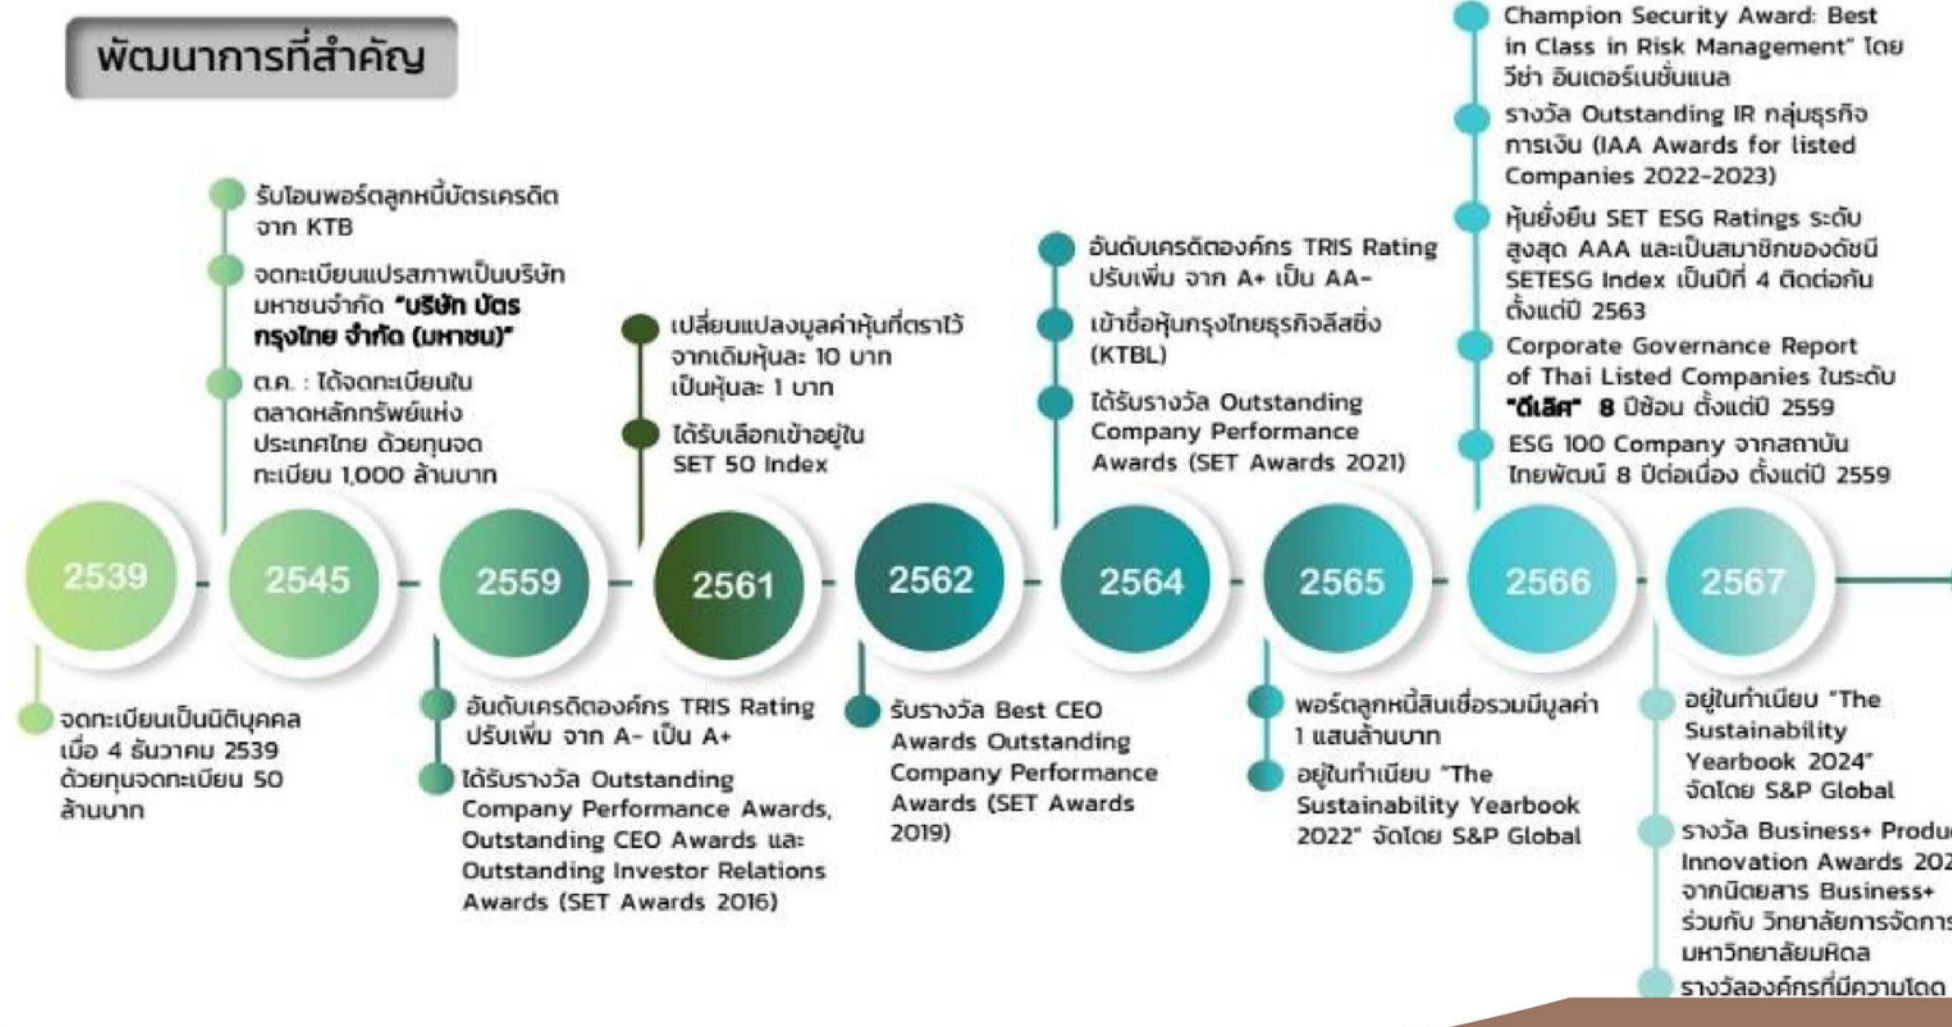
พัฒนาการที่สำคัญ

2539

จดทะเบียนเป็นนิติบุคคล เมื่อ 4 ธันวาคม 2539 ด้วยทุนจดทะเบียน 50 ล้านบาท

2545

รับโอนพอร์ตลูกหนี้บัตรเครดิต จาก KTB

จดทะเบียนแปรสภาพเป็นบริษัทมหาชนจำกัด "บริษัท บัตรกรุงไทย จำกัด (มหาชน)"

ต.ค. : ได้จดทะเบียนในตลาดหลักทรัพย์แห่งประเทศไทย ด้วยทุนจดทะเบียน 1,000 ล้านบาท

2559

อันดับเครดิตองค์กร TRIS Rating ปรับเพิ่ม จาก A- เป็น A+

ได้รับรางวัล Outstanding Company Performance Awards, Outstanding CEO Awards และ Outstanding Investor Relations Awards (SET Awards 2016)

2561

เปลี่ยนแปลงมูลค่าหุ้นที่ตราไว้ จากเดิมหุ้นละ 10 บาท เป็นหุ้นละ 1 บาท

ได้รับเลือกเข้าอยู่ใน SET 50 Index

2562

รับรางวัล Best CEO Awards Outstanding Company Performance Awards (SET Awards 2019)

2564

อันดับเครดิตองค์กร TRIS Rating ปรับเพิ่ม จาก A+ เป็น AA-

เข้าซื้อหุ้นกรุงไทยธุรกิจลีสซิ่ง (KTBL)

ได้รับรางวัล Outstanding Company Performance Awards (SET Awards 2021)

2565

พอร์ตลูกหนี้สินเชื่อรวมมีมูลค่า 1 แสนล้านบาท

อยู่ในทำเนียบ "The Sustainability Yearbook 2022" จัดโดย S&P Global

2566

Champion Security Award: Best in Class in Risk Management" โดย วีซ่า อินเตอร์เนชั่นแนล

รางวัล Outstanding IR กลุ่มธุรกิจการเงิน (IAA Awards for listed Companies 2022-2023)

หุ้นยั่งยืน SET ESG Ratings ระดับสูงสุด AAA และเป็นสมาชิกของดัชนี SETESG Index เป็นปีที่ 4 ติดต่อกัน ตั้งแต่ปี 2563

Corporate Governance Report of Thai Listed Companies ในระดับ "ดีเลิศ" 8 ปีซ้อน ตั้งแต่ปี 2559

ESG 100 Company จากสถาบันไทยพัฒน์ 8 ปีต่อเนื่อง ตั้งแต่ปี 2559

2567

อยู่ในทำเนียบ "The Sustainability Yearbook 2024" จัดโดย S&P Global

รางวัล Business+ Produ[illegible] Innovation Awards 202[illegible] จากนิตยสาร Business+ ร่วมกับ วิทยาลัยการจัดการ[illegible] มหาวิทยาลัยมหิดล

รางวัลองค์กรที่มีความโดด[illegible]